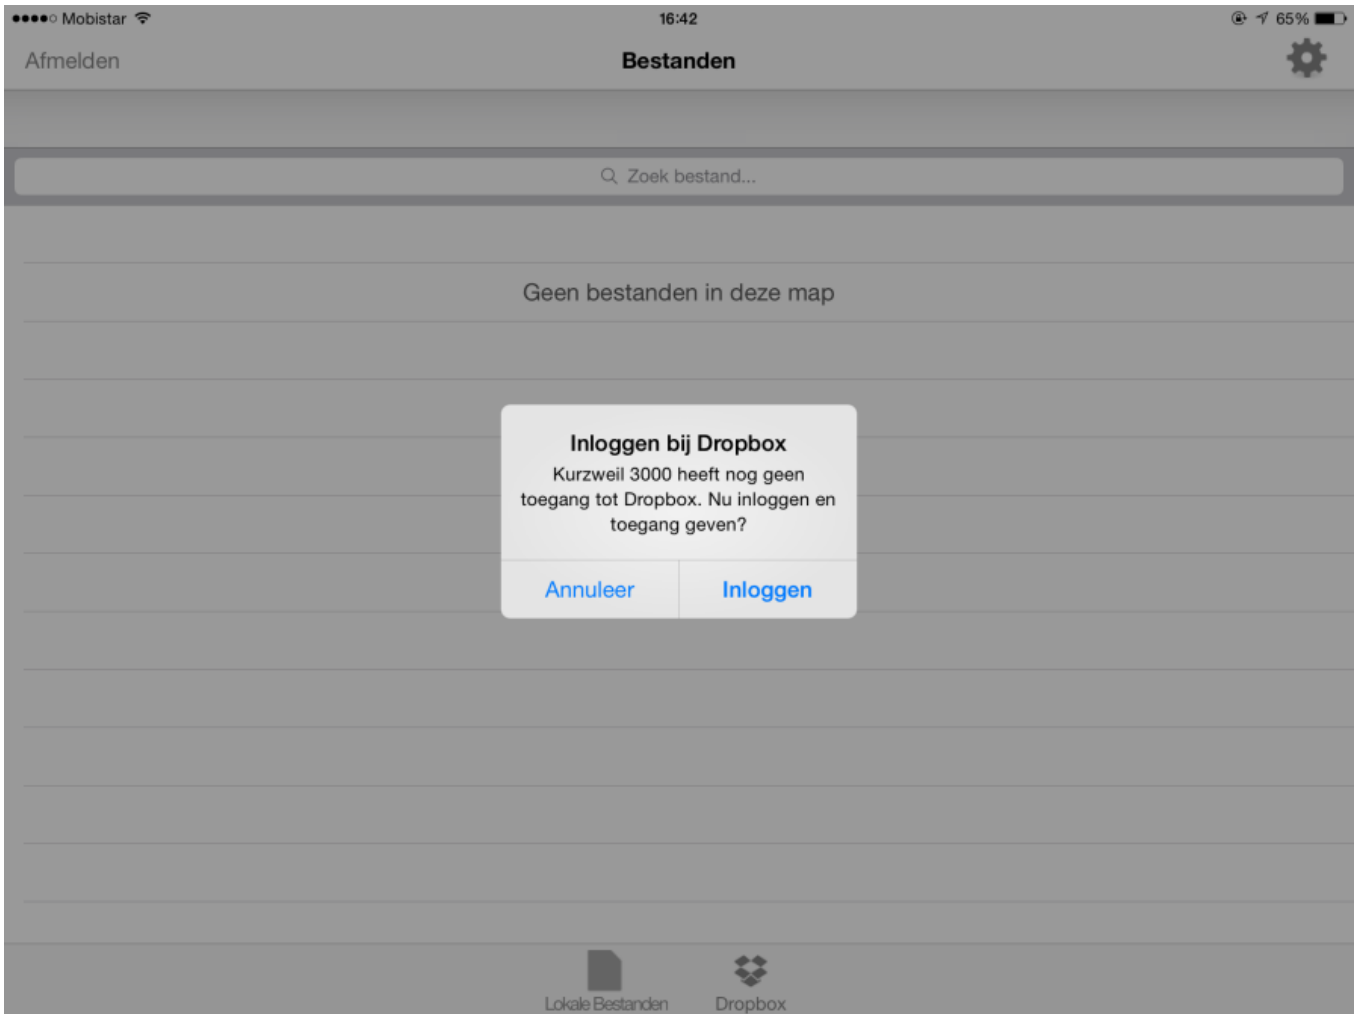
●●●●○ Mobistar
16:42
65%

Afmelden
Bestanden

Zoek bestand...

Geen bestanden in deze map

Inloggen bij Dropbox
Kurzweil 3000 heeft nog geen toegang tot Dropbox. Nu inloggen en toegang geven?

Annuleer
Inloggen

Lokale Bestanden
Dropbox